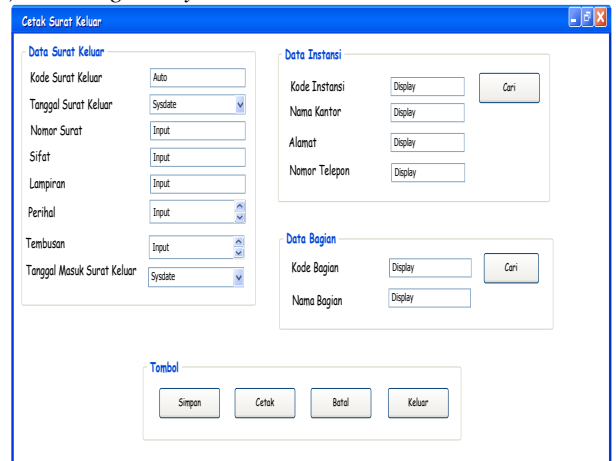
Cetak Surat Keluar

Data Surat Keluar

Kode Surat Keluar Auto

Tanggal Surat Keluar Sysdate

Nomor Surat Input

Sifat Input

Lampiran Input

Perihal Input

Tembusan Input

Tanggal Masuk Surat Keluar Sysdate

Data Instansi

Kode Instansi Display Cari

Nama Kantor Display

Alamat Display

Nomor Telepon Display

Data Bagian

Kode Bagian Display Cari

Nama Bagian Display

Tombol

Simpan Cetak Batal Keluar